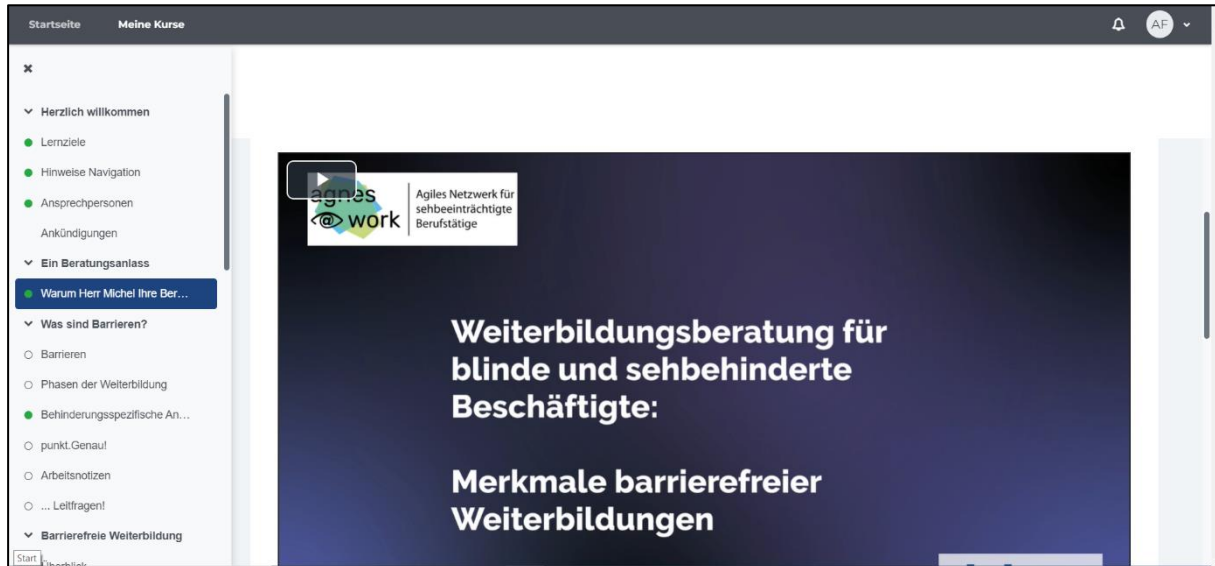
Startseite Meine Kurse

AF

×

Herzlich willkommen

Lernziele

Hinweise Navigation

Ansprechpersonen

Ankündigungen

Ein Beratungsanlass

Warum Herr Michel Ihre Ber…

Was sind Barrieren?

Barrieren

Phasen der Weiterbildung

Behinderungsspezifische An…

punkt.Genau!

Arbeitsnotizen

… Leitfragen!

Barrierefreie Weiterbildung

Start Überblick

agnes <@> work

Agiles Netzwerk für sehbeeinträchtigte Berufstätige

Weiterbildungsberatung für blinde und sehbehinderte Beschäftigte:

Merkmale barrierefreier Weiterbildungen